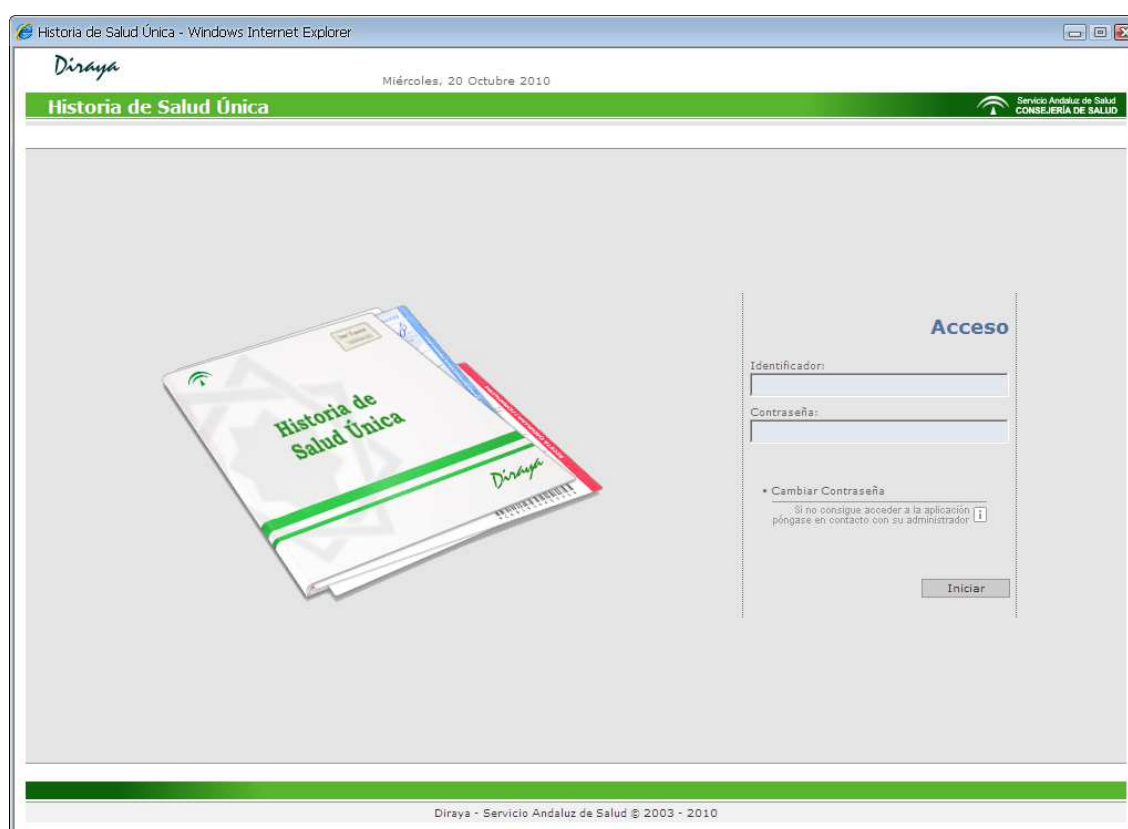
Historia de Salud Única - Windows Internet Explorer

Diraya

Miércoles, 20 Octubre 2010

Historia de Salud Única

Servicio Andaluz de Salud
CONSEJERÍA DE SALUD

Historia de Salud Única

Diraya

Acceso

Identificador:

Contraseña:

• Cambiar Contraseña

Si no consigue acceder a la aplicación póngase en contacto con su administrador

Iniciar

Diraya - Servicio Andaluz de Salud © 2003 - 2010